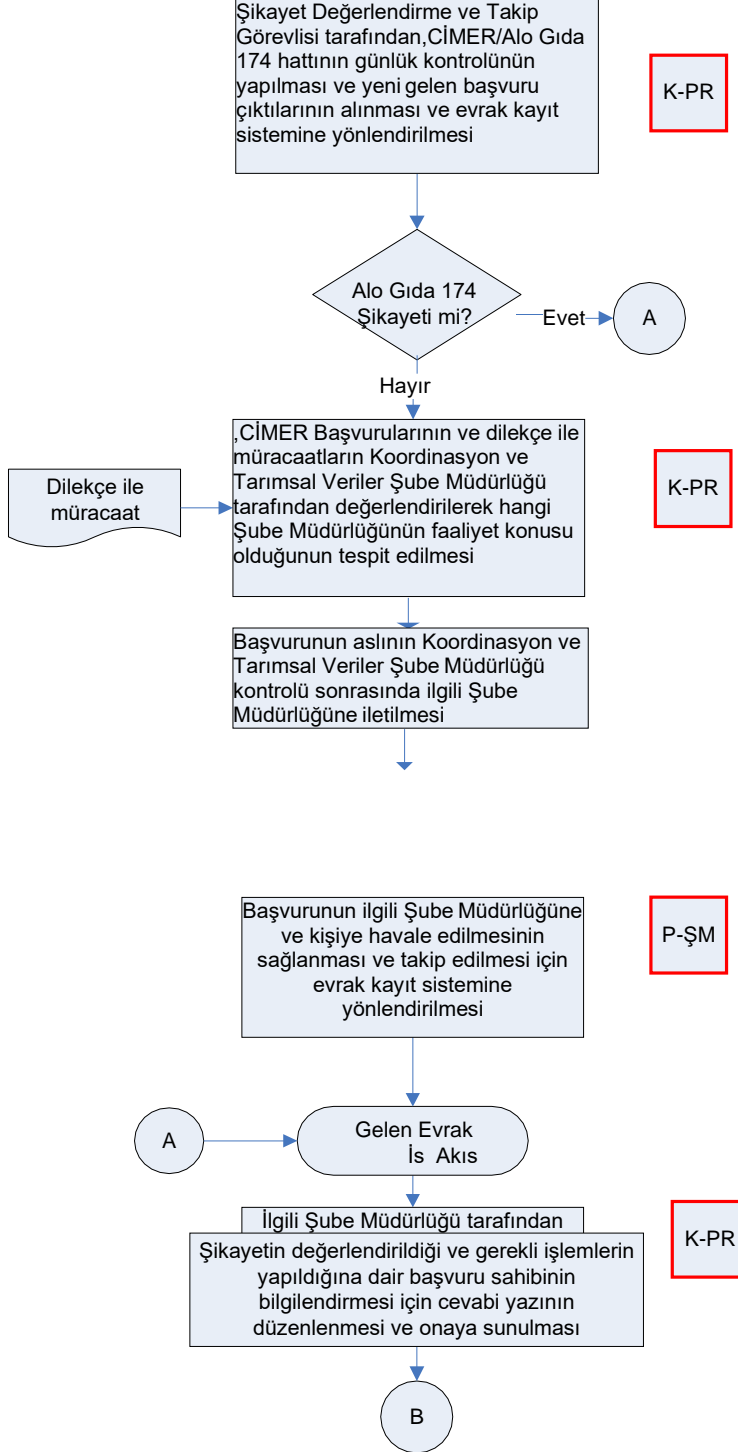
Şikayet Değerlendirme ve Takip Görevlisi tarafından,CİMER/Alo Gıda 174 hattının günlük kontrolünün yapılması ve yeni gelen başvuru çıktılarının alınması ve evrak kayıt sistemine yönlendirilmesi

K-PR

Alo Gıda 174 Şikayeti mi?

Evet

A

Hayır

,CİMER Başvurularının ve dilekçe ile müracaatların Koordinasyon ve Tarımsal Veriler Şube Müdürlüğü tarafından değerlendirilerek hangi Şube Müdürlüğünün faaliyet konusu olduğunun tespit edilmesi

Dilekçe ile müracaat

K-PR

Başvurunun aslının Koordinasyon ve Tarımsal Veriler Şube Müdürlüğü kontrolü sonrasında ilgili Şube Müdürlüğüne iletilmesi

Başvurunun ilgili Şube Müdürlüğüne ve kişiye havale edilmesinin sağlanması ve takip edilmesi için evrak kayıt sistemine yönlendirilmesi

P-ŞM

A

Gelen Evrak İs Akıs

İlgili Şube Müdürlüğü tarafından

Şikayetin değerlendirildiği ve gerekli işlemlerin yapıldığına dair başvuru sahibinin bilgilendirmesi için cevabi yazının düzenlenmesi ve onaya sunulması

K-PR

B